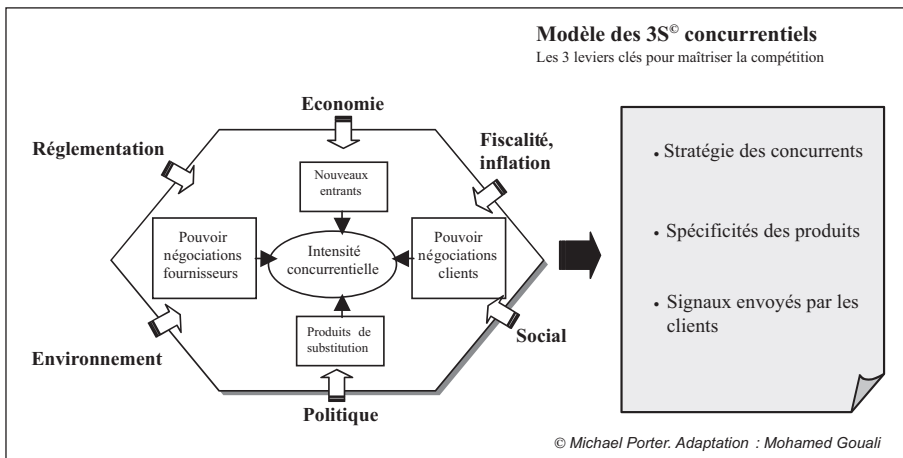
Modèle des 3S© concurrentiels

Les 3 leviers clés pour maîtriser la compétition

Economie

Réglementation

Fiscalité, inflation

Nouveaux entrants

Pouvoir négociations fournisseurs

Intensité concurrentielle

Pouvoir négociations clients

Produits de substitution

Environnement

Social

Politique

• Stratégie des concurrents

• Spécificités des produits

• Signaux envoyés par les clients

© Michael Porter. Adaptation : Mohamed Gouali